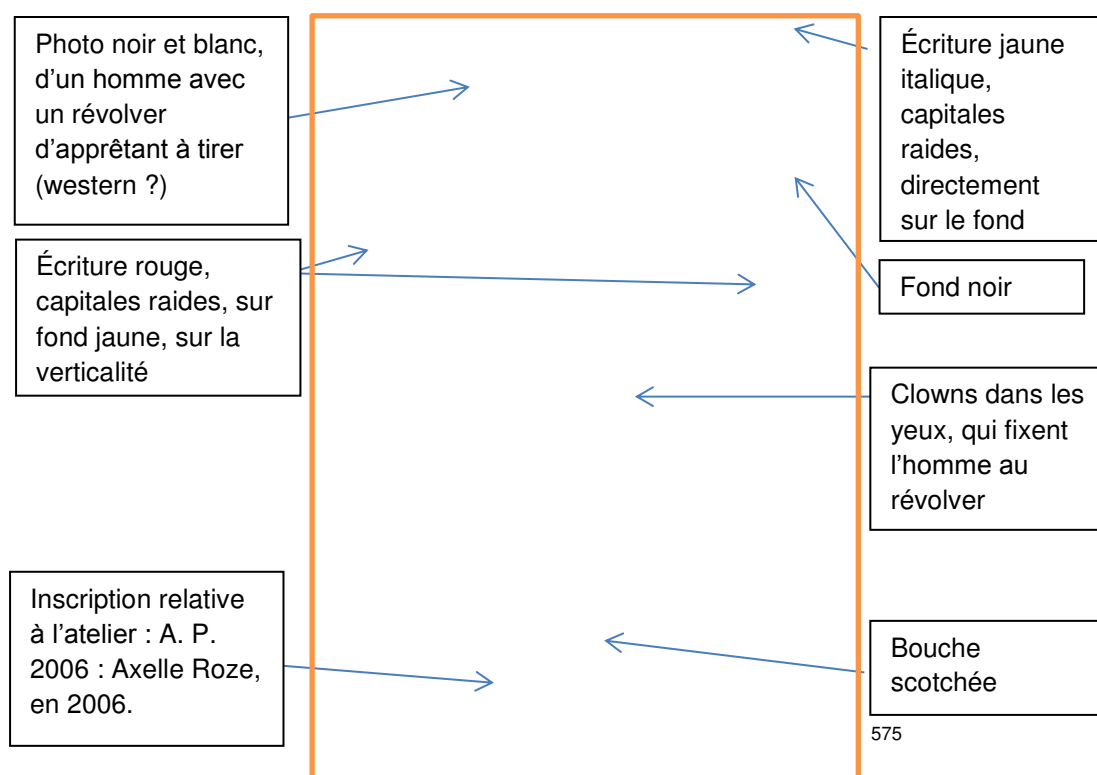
Photo noir et blanc, d'un homme avec un révolver d'apprêtant à tirer (western ?)

Écriture jaune italique, capitales raides, directement sur le fond

Écriture rouge, capitales raides, sur fond jaune, sur la verticalité

Fond noir

Clowns dans les yeux, qui fixent l'homme au révolver

Inscription relative à l'atelier : A. P. 2006 : Axelle Roze, en 2006.

Bouche scotchée

575